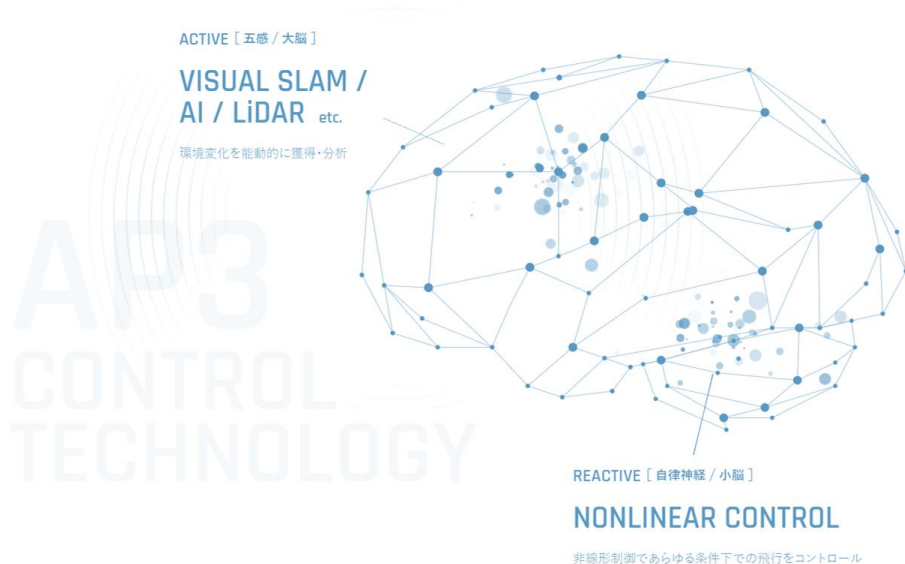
ACTIVE［五感 / 大脳］

VISUAL SLAM / AI / LiDAR etc.

環境変化を能動的に獲得・分析

AP3 CONTROL TECHNOLOGY

REACTIVE［自律神経 / 小脳］

NONLINEAR CONTROL

非線形制御であらゆる条件下での飛行をコントロール